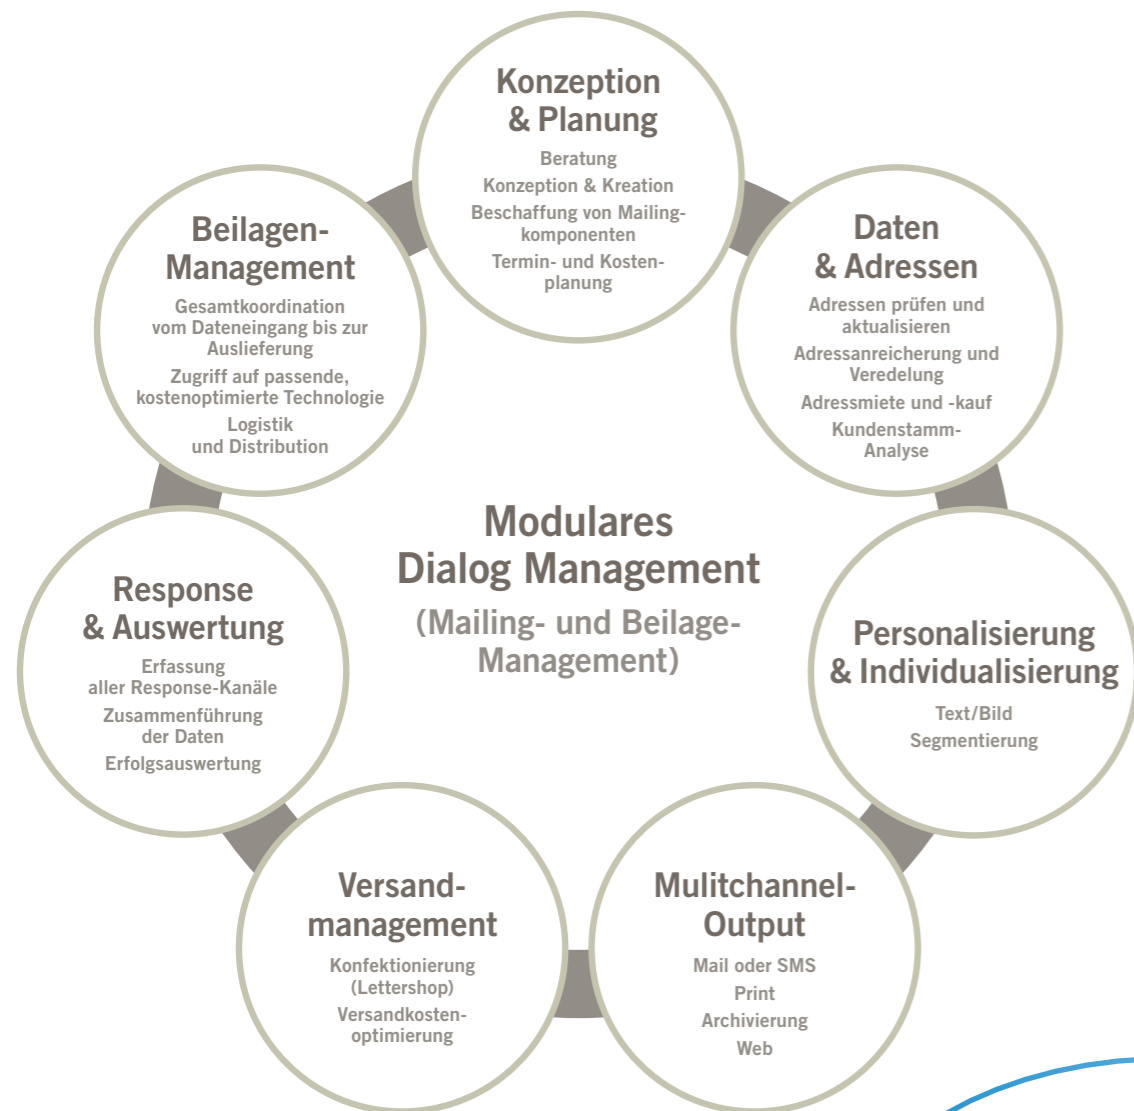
Konzeption & Planung

Beratung
Konzeption & Kreation
Beschaffung von Mailingkomponenten
Termin- und Kostenplanung

Daten & Adressen

Adressen prüfen und aktualisieren
Adressanreicherung und Veredelung
Adressmiete und -kauf
Kundenstamm-Analyse

Personalisierung & Individualisierung

Text/Bild
Segmentierung

Mulitchannel-Output

Mail oder SMS
Print
Archivierung
Web

Versandmanagement

Konfektionierung (Lettershop)
Versandkostenoptimierung

Response & Auswertung

Erfassung aller Response-Kanäle
Zusammenführung der Daten
Erfolgsauswertung

Beilagen-Management

Gesamtkoordination vom Dateneingang bis zur Auslieferung
Zugriff auf passende, kostenoptimierte Technologie
Logistik und Distribution

Modulares Dialog Management
(Mailing- und Beilage-Management)